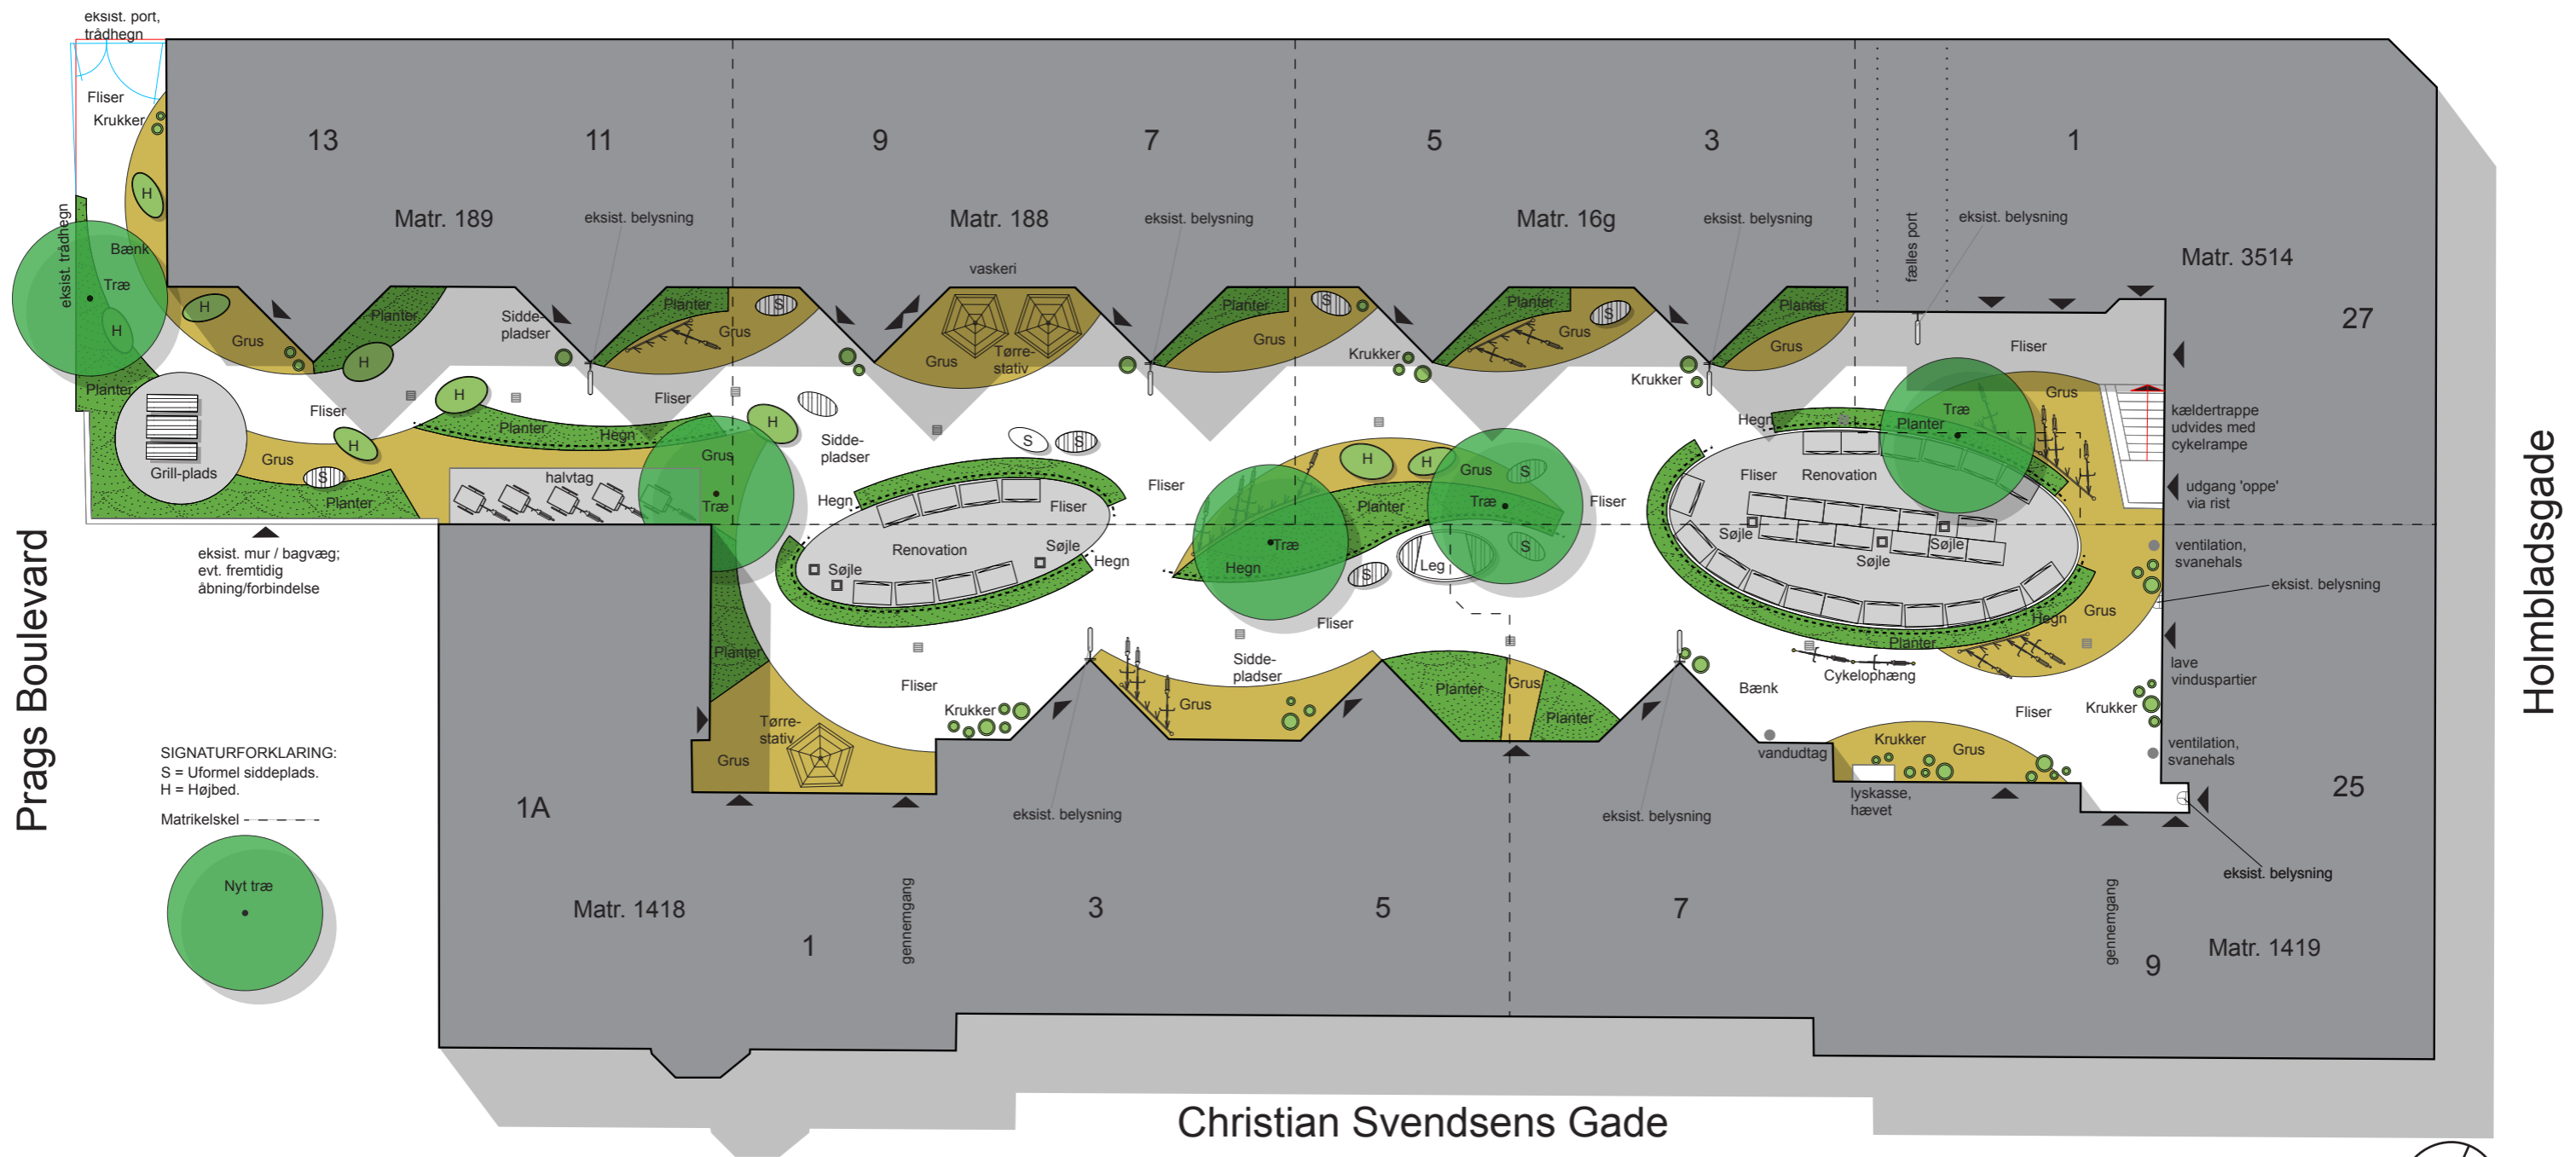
eksist. port, trådhegn

Fliser
Krukker

13
11
9
7
5
3
1

Matr. 189
eksist. belysning
Matr. 188
eksist. belysning
Matr. 16g
eksist. belysning
fælles port
eksist. belysning
Matr. 3514
27

eksist. trådhegn
H
Bænk
Træ
H
Planter
H
Grus
Planter
H
Sidde-pladser
Planter
S
Grus
vaskeri
Grus
Tørre-stativ
Planter
S
Grus
Krukker
Planter
S
Grus
Krukker
Planter
Grus
Fliser
Grus
Træ
Planter
kældertrappe udvides med cykelrampe
udgang 'oppe' via rist

Fliser
H
Fliser
H
Planter
Hegn
H
Sidde-pladser
S
S
Grill-plads
Grus
S
Planter
halvtag
Grus
Træ
Hegn
Fliser
Renovation
Søjle
Søjle
Hegn
Fliser
H
H
Grus
S
Træ
S
Planter
Træ
Hegn
Leg
S
Fliser
Fliser
Hegn
Fliser
Renovation
Søjle
Søjle
Søjle
ventilation, svanehals
eksist. belysning
Grus
Hegn
Planter

eksist. mur / bagvæg; evt. fremtidig åbning/forbindelse

Prags Boulevard
Holmbladsgade

Planter
Fliser
Sidde-pladser
Krukker
Grus
Planter
Grus
Planter
Cykelophæng
Bænk
lave vinduspartier
Fliser
Krukker
Tørre-stativ
Grus
vandudtag
Krukker
Grus
ventilation, svanehals
lyskasse, hævet
25

SIGNATURFORKLARING:
S = Uformel siddeplads.
H = Højbed.
Matrikelskel

1A
eksist. belysning
eksist. belysning
eksist. belysning

Nyt træ

Matr. 1418
1
gennemgang
3
5
7
gennemgang
9
Matr. 1419

Christian Svendsens Gade